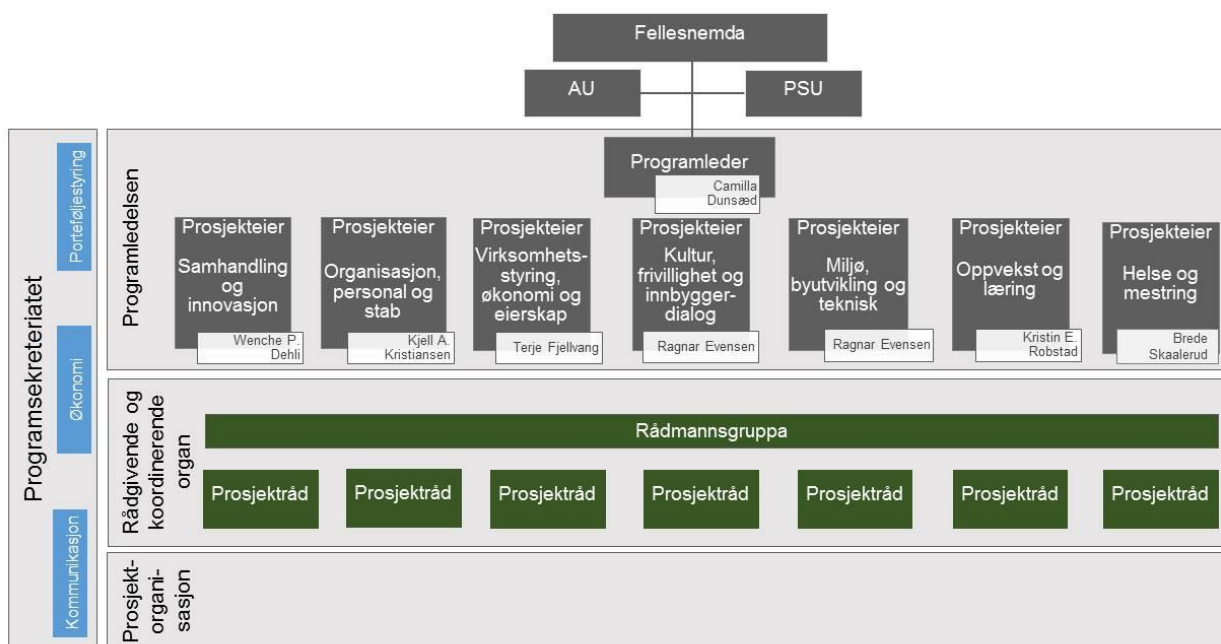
Fellesnemda

AU

PSU

Programsekreteriatet

Porteføljestyring

Økonomi

Kommunikasjon

Programledelsen

Programleder

Camilla Dunsæd

Prosjekteier

Samhandling og innovasjon

Wenche P. Dehli

Prosjekteier

Organisasjon, personal og stab

Kjell A. Kristiansen

Prosjekteier

Virksomhetsstyring, økonomi og eierskap

Terje Fjellvang

Prosjekteier

Kultur, frivillighet og innbyggerdialog

Ragnar Evensen

Prosjekteier

Miljø, byutvikling og teknisk

Ragnar Evensen

Prosjekteier

Oppvekst og læring

Kristin E. Robstad

Prosjekteier

Helse og mestring

Brede Skaalerud

Rådgivende og koordinerende organ

Rådmannsgruppa

Prosjektråd

Prosjektråd

Prosjektråd

Prosjektråd

Prosjektråd

Prosjektråd

Prosjektråd

Prosjektorganisasjon